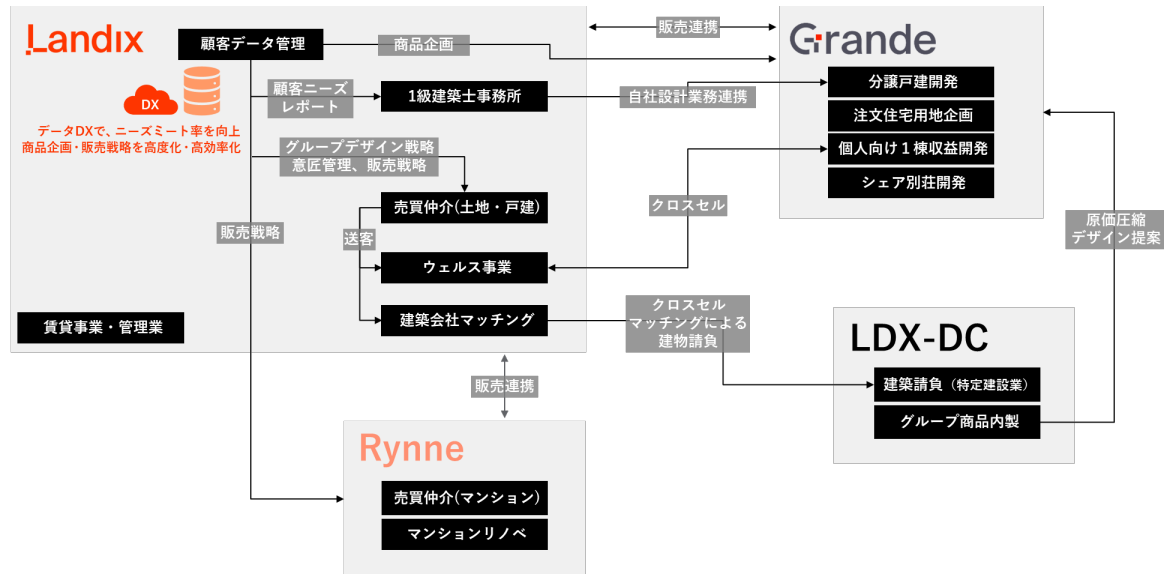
Landix

顧客データ管理

DX

データDXで、ニーズミート率を向上
商品企画・販売戦略を高度化・高効率化

商品企画

顧客ニーズ
レポート

1級建築士事務所

グループデザイン戦略
意匠管理、販売戦略

売買仲介(土地・戸建)

送客

ウェルス事業

建築会社マッチング

販売戦略

賃貸事業・管理業

販売連携

Grande

分譲戸建開発

注文住宅用地企画

個人向け１棟収益開発

シェア別荘開発

自社設計業務連携

クロスセル

原価圧縮
デザイン提案

クロスセル
マッチングによる
建物請負

LDX-DC

建築請負（特定建設業）

グループ商品内製

販売連携

Rynne

売買仲介(マンション)

マンションリノベ